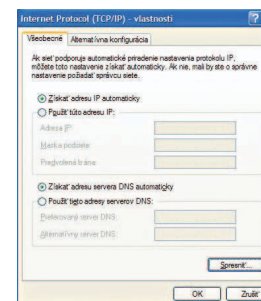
Internet Protocol (TCP/IP) - vlastnosti

Všeobecné | Alternatívna konfigurácia

Ak sieť podporuje automatické priradenie nastavenia protokolu IP, môžete toto nastavenie získať automaticky. Ak nie, mali by ste o správne nastavenie požiadať správcu siete.

Získať adresu IP automaticky

Použiť túto adresu IP:

Adresa IP:

Maska podsiete:

Predvolená brána:

Získať adresu servera DNS automaticky

Použiť tieto adresy serverov DNS:

Preferovaný server DNS:

Alternatívny server DNS:

Spresniť...

OK

Zrušiť